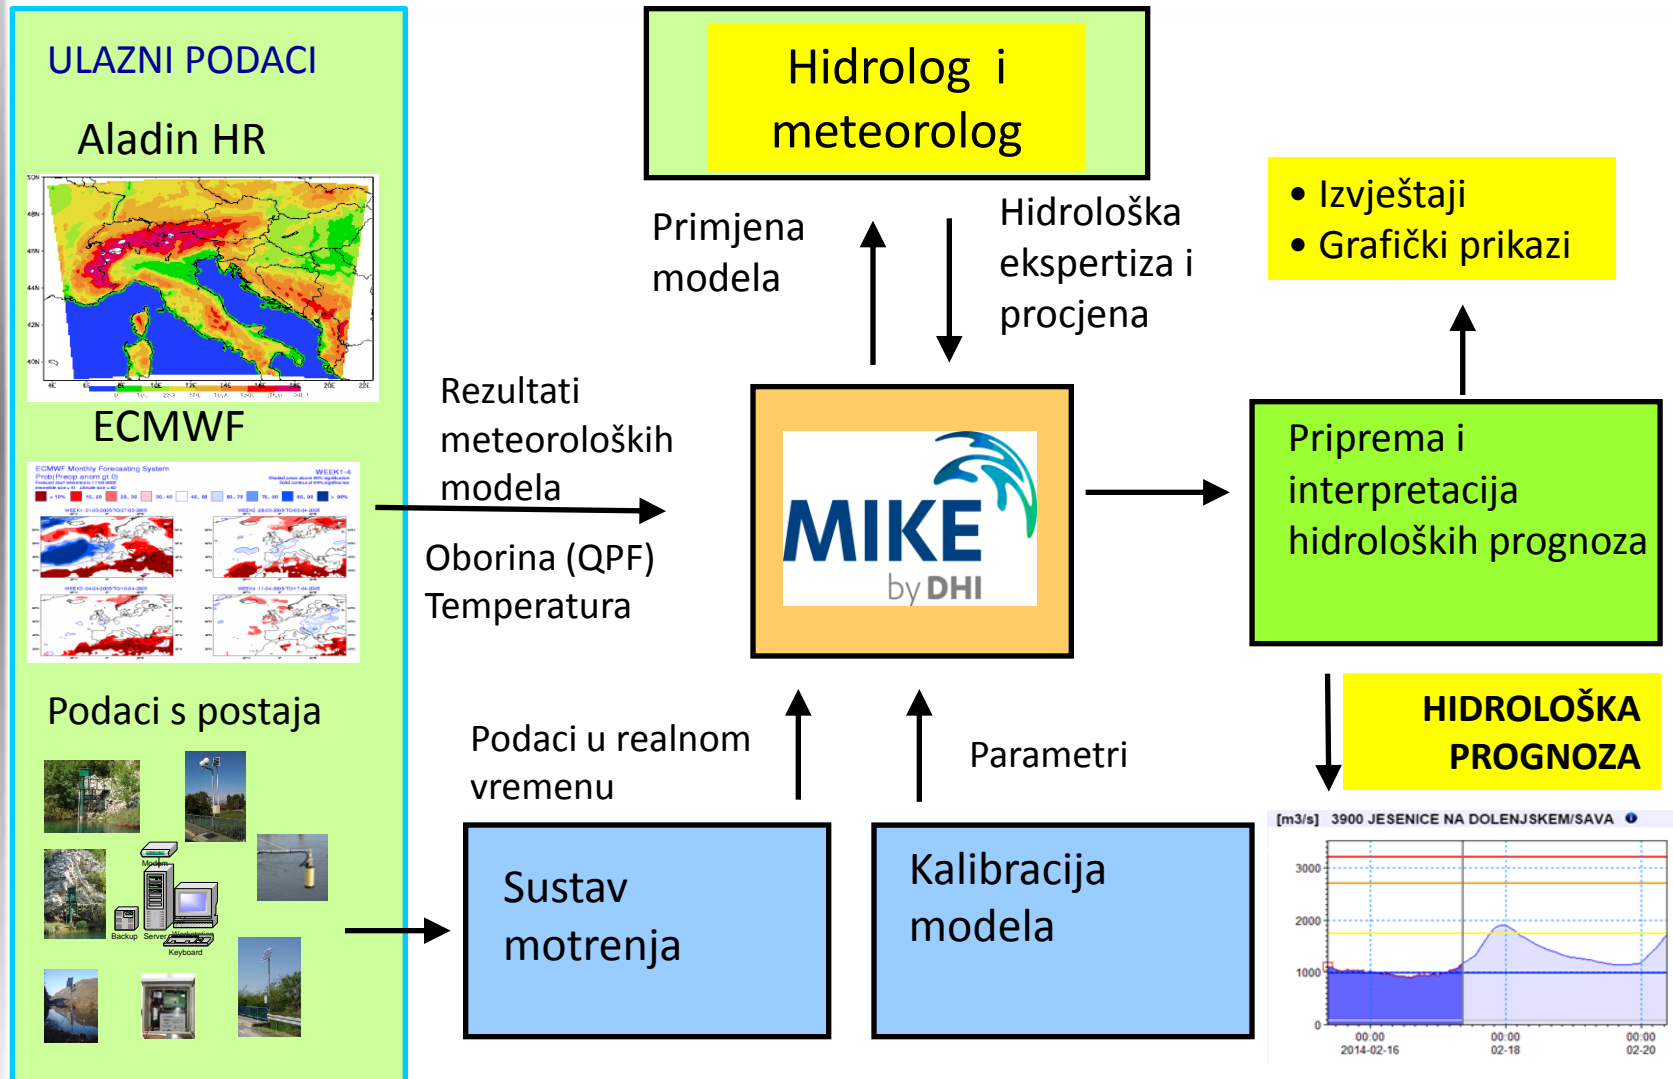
ULAZNI PODACI

Aladin HR

ECMWF

Podaci s postaja

Modem
Backup
Server
Workstation
Keyboard

Hidrolog i meteorolog

Primjena modela

Hidrološka ekspertiza i procjena

• Izvještaji
• Grafički prikazi

Rezultati meteoroloških modela

Oborina (QPF)
Temperatura

MIKE by DHI

Priprema i interpretacija hidroloških prognoza

HIDROLOŠKA PROGNOZA

Podaci u realnom vremenu

Parametri

Sustav motrenja

Kalibracija modela

[m3/s] 3900 JESENICE NA DOLENJSKEM/SAVA

3000
2000
1000
0

00:00
2014-02-16
00:00
02-18
00:00
02-20